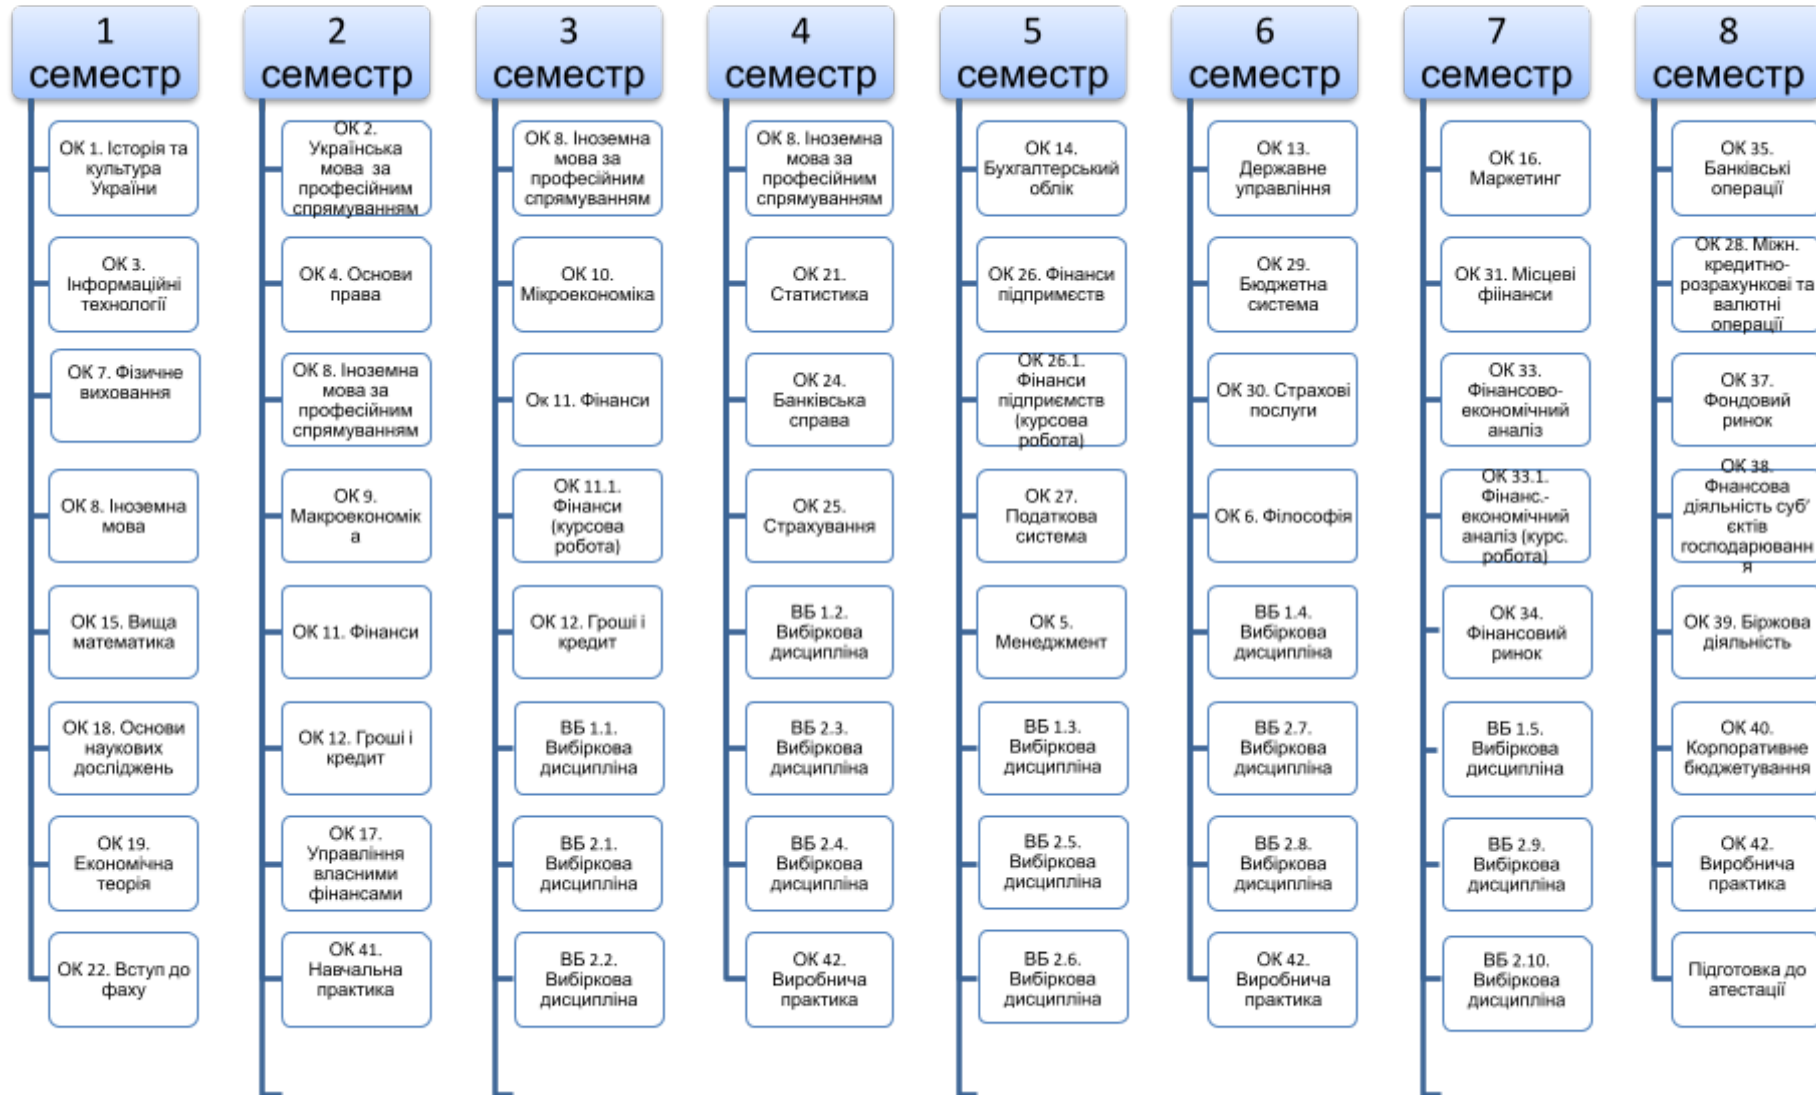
1 семестр

ОК 1. Історія та культура України

ОК 3. Інформаційні технології

ОК 7. Фізичне виховання

ОК 8. Іноземна мова

ОК 15. Вища математика

ОК 18. Основи наукових досліджень

ОК 19. Економічна теорія

ОК 22. Вступ до фаху

2 семестр

ОК 2. Українська мова за професійним спрямуванням

ОК 4. Основи права

ОК 8. Іноземна мова за професійним спрямуванням

ОК 9. Макроекономіка

ОК 11. Фінанси

ОК 12. Гроші і кредит

ОК 17. Управління власними фінансами

ОК 41. Навчальна практика

3 семестр

ОК 8. Іноземна мова за професійним спрямуванням

ОК 10. Мікроекономіка

Ок 11. Фінанси

ОК 11.1. Фінанси (курсова робота)

ОК 12. Гроші і кредит

ВБ 1.1. Вибіркова дисципліна

ВБ 2.1. Вибіркова дисципліна

ВБ 2.2. Вибіркова дисципліна

4 семестр

ОК 8. Іноземна мова за професійним спрямуванням

ОК 21. Статистика

ОК 24. Банківська справа

ОК 25. Страхування

ВБ 1.2. Вибіркова дисципліна

ВБ 2.3. Вибіркова дисципліна

ВБ 2.4. Вибіркова дисципліна

ОК 42. Виробнича практика

5 семестр

ОК 14. Бухгалтерський облік

ОК 26. Фінанси підприємств

ОК 26.1. Фінанси підприємств (курсова робота)

ОК 27. Податкова система

ОК 5. Менеджмент

ВБ 1.3. Вибіркова дисципліна

ВБ 2.5. Вибіркова дисципліна

ВБ 2.6. Вибіркова дисципліна

6 семестр

ОК 13. Державне управління

ОК 29. Бюджетна система

ОК 30. Страхові послуги

ОК 6. Філософія

ВБ 1.4. Вибіркова дисципліна

ВБ 2.7. Вибіркова дисципліна

ВБ 2.8. Вибіркова дисципліна

ОК 42. Виробнича практика

7 семестр

ОК 16. Маркетинг

ОК 31. Місцеві фіінанси

ОК 33. Фінансово-економічний аналіз

ОК 33.1. Фінанс.-економічний аналіз (курс. робота)

ОК 34. Фінансовий ринок

ВБ 1.5. Вибіркова дисципліна

ВБ 2.9. Вибіркова дисципліна

ВБ 2.10. Вибіркова дисципліна

8 семестр

ОК 35. Банківські операції

ОК 28. Міжн. кредитно-розрахункові та валютні операції

ОК 37. Фондовий ринок

ОК 38. Фнансова діяльність суб'єктів господарювання

ОК 39. Біржова діяльність

ОК 40. Корпоративне бюджетування

ОК 42. Виробнича практика

Підготовка до атестації